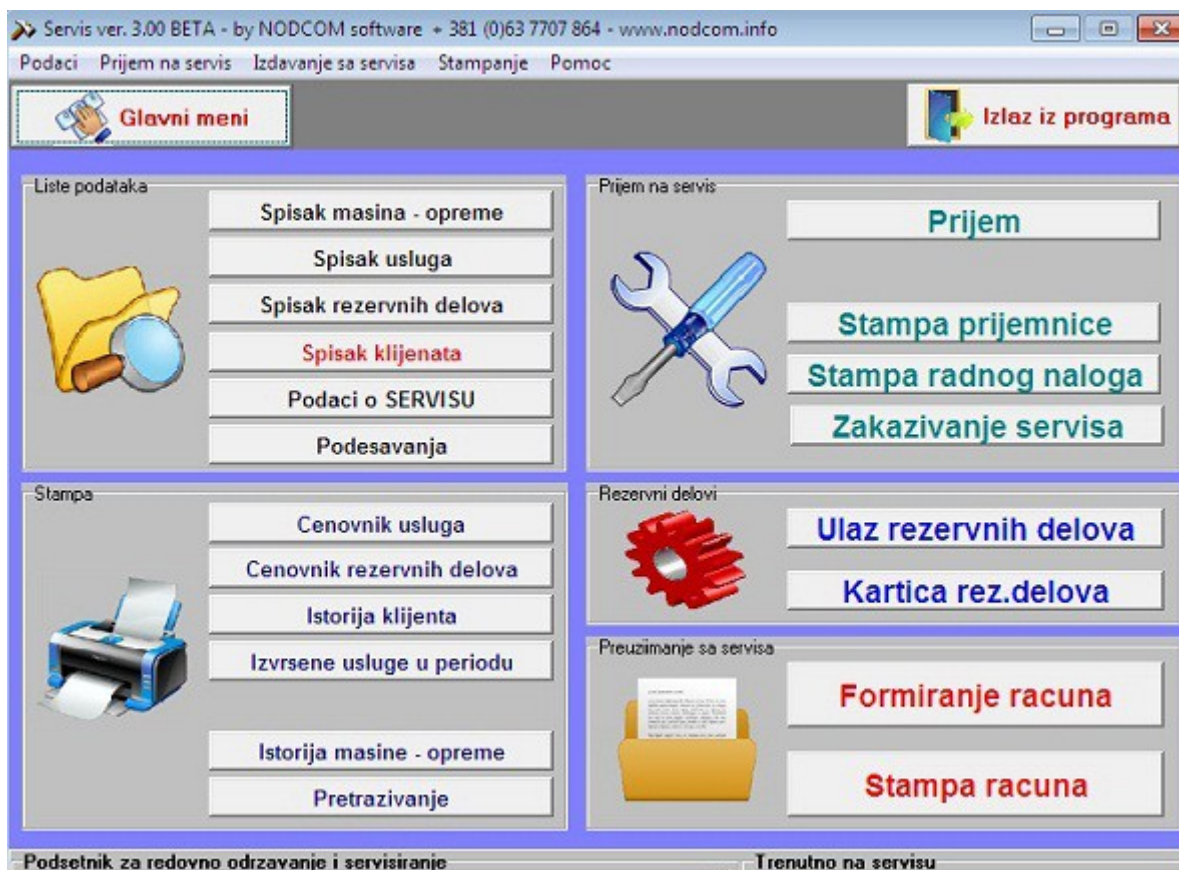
Servis ver. 3.00 BETA - by NODCOM software + 381 (0)63 7707 864 - www.nodcom.info

Podaci Prijem na servis Izdavanje sa servisa Stampanje Pomoc

Glavni meni

Izlaz iz programa

Liste podataka

Spisak masina - opreme

Spisak usluga

Spisak rezervnih delova

Spisak klijenata

Podaci o SERVISU

Podesavanja

Prijem na servis

Prijem

Stampa prijemnice

Stampa radnog naloga

Zakazivanje servisa

Stampa

Cenovnik usluga

Cenovnik rezervnih delova

Istorija klijenta

Izvrsene usluge u periodu

Istorija masine - opreme

Pretrazivanje

Rezervni delovi

Ulaz rezervnih delova

Kartica rez.delova

Preuzimanje sa servisa

Formiranje racuna

Stampa racuna

Podsetnik za redovno odrzavanje i servisiranje

Trenutno na servisu